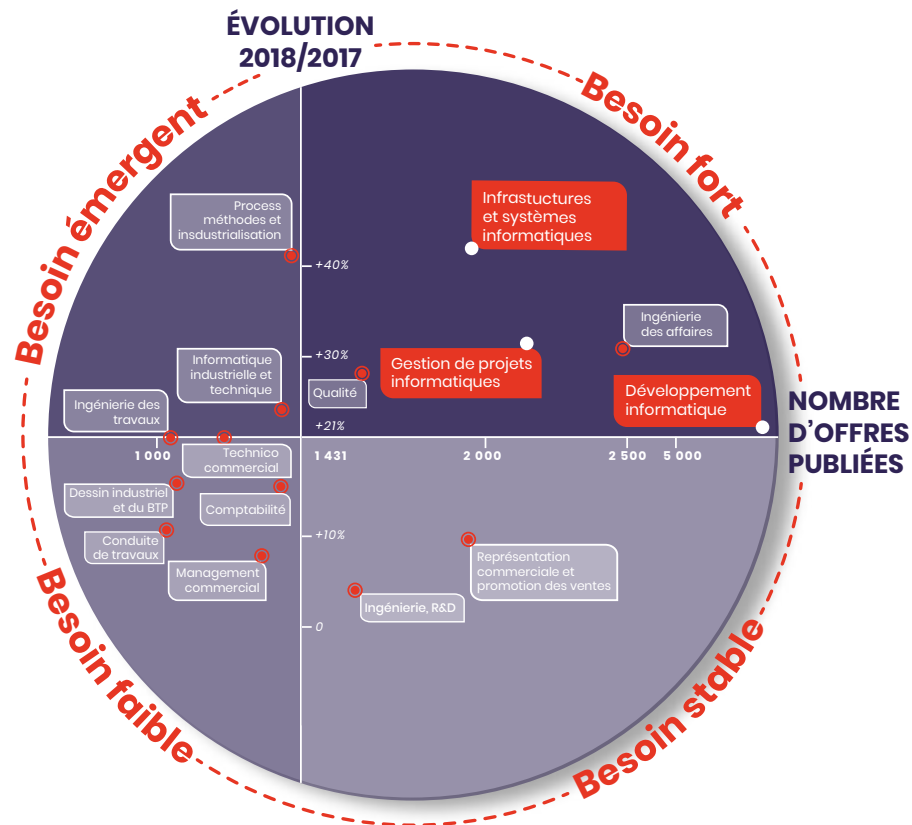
ÉVOLUTION 2018/2017

Besoin émergent

Besoin fort

Besoin faible

Besoin stable

NOMBRE D'OFFRES PUBLIÉES

Process méthodes et insdustrialisation

+40%

Infrastuctures et systèmes informatiques

Ingénierie des affaires

+30%

Informatique industrielle et technique

Gestion de projets informatiques

Qualité

Développement informatique

Ingénierie des travaux

+21%

1 000

1 431

2 000

2 500

5 000

Technico commercial

Dessin industriel et du BTP

Comptabilité

+10%

Conduite de travaux

Représentation commerciale et promotion des ventes

Management commercial

Ingénierie, R&D

0